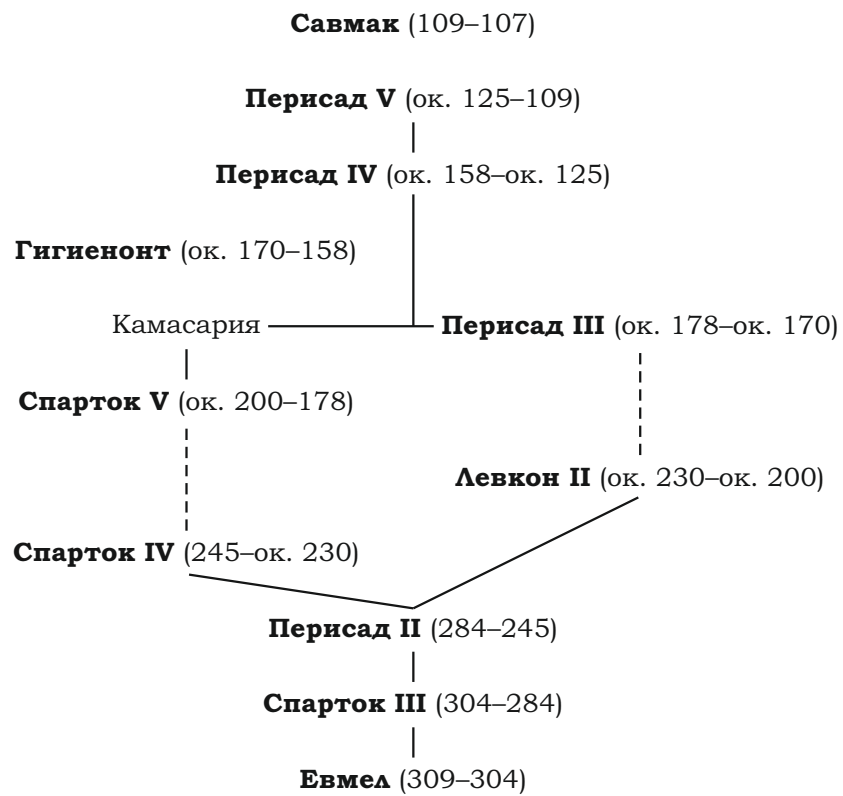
Савмак (109–107)

Перисад V (ок. 125–109)

Перисад IV (ок. 158–ок. 125)

Гигиенонт (ок. 170–158)

Камасария

Перисад III (ок. 178–ок. 170)

Спарток V (ок. 200–178)

Левкон II (ок. 230–ок. 200)

Спарток IV (245–ок. 230)

Перисад II (284–245)

Спарток III (304–284)

Евмел (309–304)